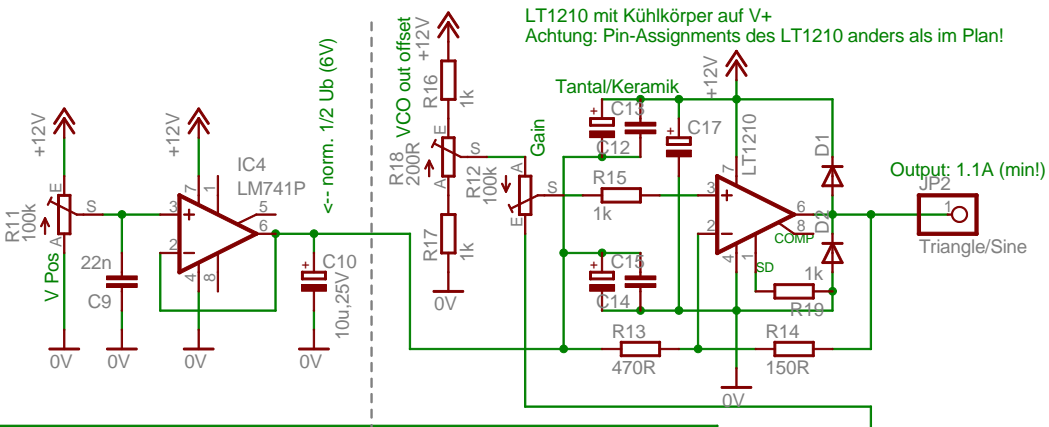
LT1210 mit Kühlkörper auf V+
Achtung: Pin-Assignments des LT1210 anders als im Plan!

+12V
R11 100k
E
S
A
V Pos
22n
C9
0V
0V

+12V
IC4
LM741P
7
1
5
3
+
6
2
-
4
8
0V

<-- norm. 1/2 Ub (6V)
C10
10u,25V
0V

VCO out offset
+12V
R16 1k
R18 200R
E
S
A
R17 1k
0V
R12 100k
Gain
A
S
E

Tantal/Keramik
C13
C12
C17
C15
C14
R15
1k
R13
470R

+12V
LT1210
7
3
+
2
-
6
8
COMP
1
SD
4
D1
D2
1k
R19
R14
150R
0V

Output: 1.1A (min!)
JP2
1
Triangle/Sine